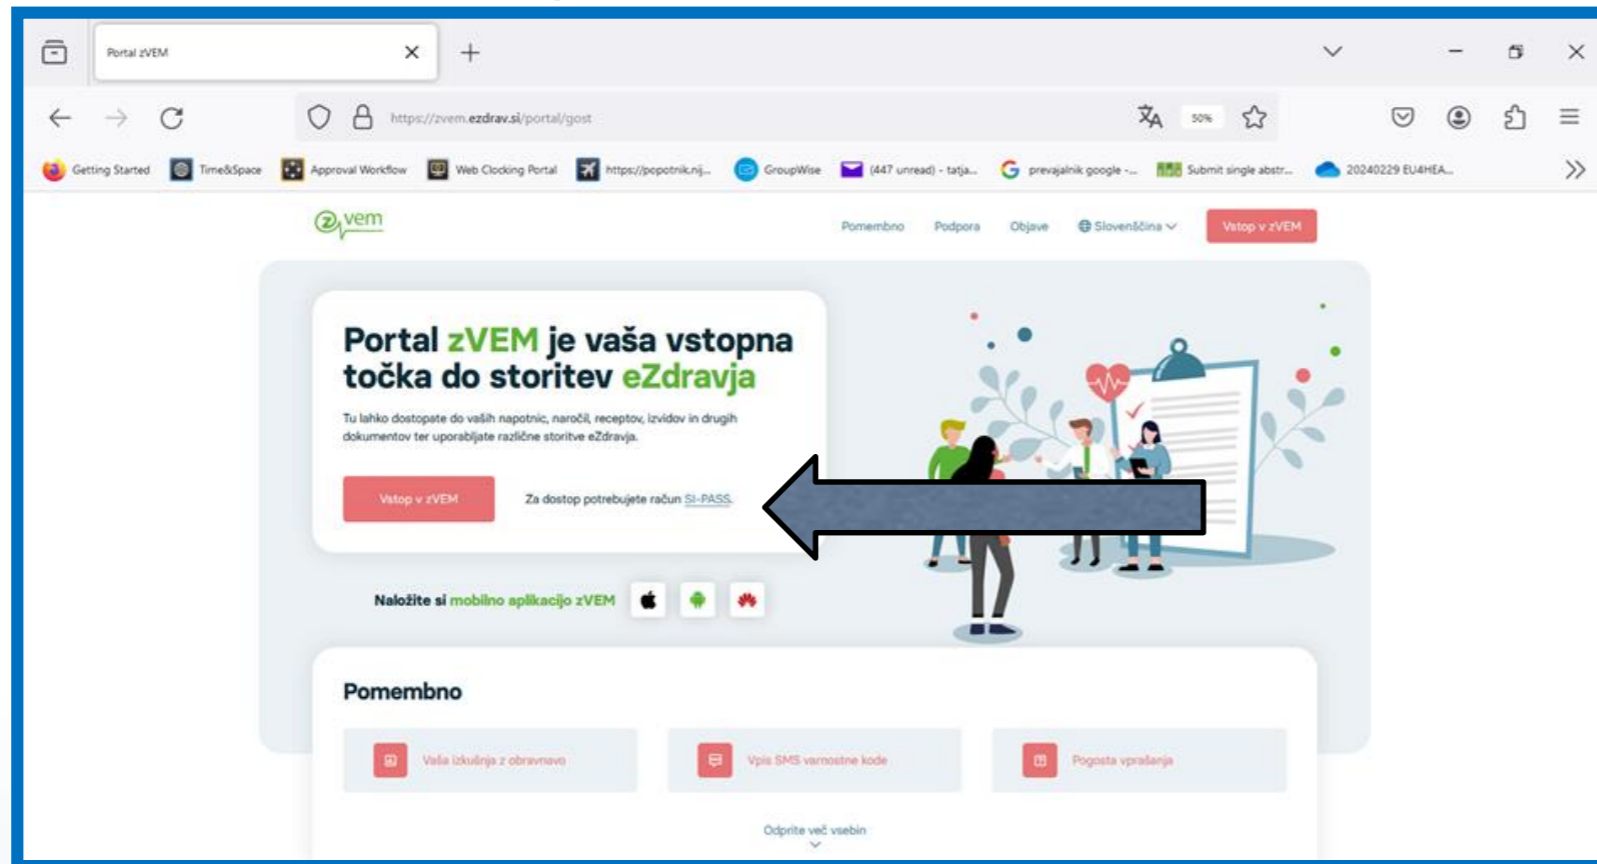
Portal zVEM

https://zvem.ezdrav.si/portal/gost

50%

Getting Started  Time&Space  Approval Workflow  Web Clocking Portal  https://popotnik.nj...  GroupWise  (447 unread) - tatja...  prevajalnik google -...  Submit single abstr...  20240229 EU4HEA...

zvem

Pomembno  Podpora  Objave  Slovenščina  Vstop v zVEM

Portal zVEM je vaša vstopna točka do storitev eZdravja

Tu lahko dostopate do vaših napotnic, naročil, receptov, izvidov in drugih dokumentov ter uporabljate različne storitve eZdravja.

Vstop v zVEM

Za dostop potrebujete račun SI-PASS.

Naložite si mobilno aplikacijo zVEM

Pomembno

Vaša izkušnja z obravnavo

Vpis SMS varnostne kode

Pogosta vprašanja

Odprite več vsebin